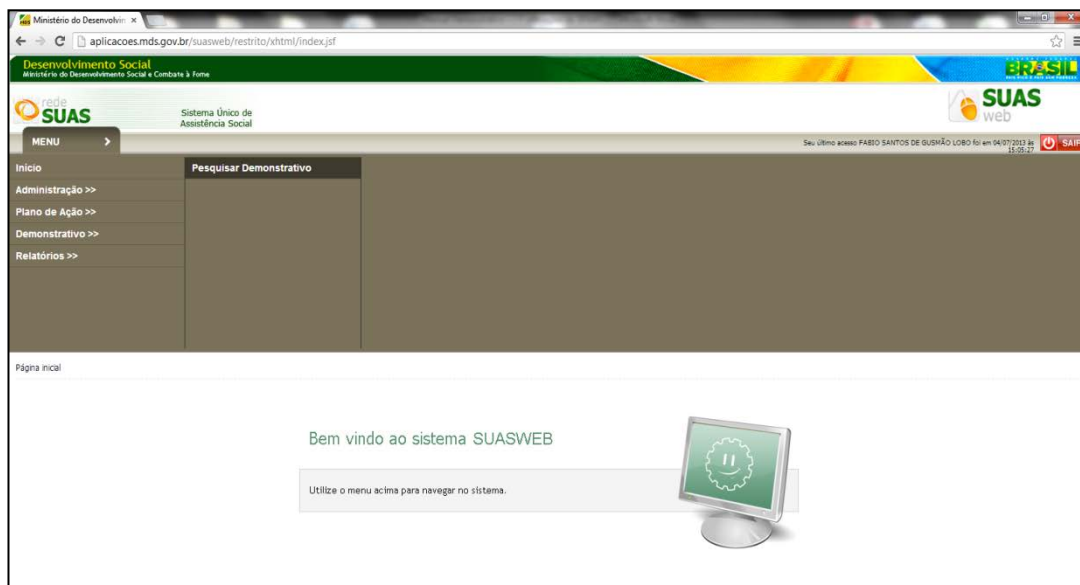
Ministério do Desenvolvim ×

aplicacoes.mds.gov.br/suasweb/restrito/xhtml/index.jsf

Desenvolvimento Social
Ministério do Desenvolvimento Social e Combate à Fome

BRASIL

rede SUAS

Sistema Único de Assistência Social

SUAS web

MENU

Seu último acesso FABIO SANTOS DE GUSMÃO LOBO foi em 04/07/2013 às 15:05:27

SAIR

Início

Administração >>

Plano de Ação >>

Demonstrativo >>

Relatórios >>

Pesquisar Demonstrativo

Página inicial

Bem vindo ao sistema SUASWEB

Utilize o menu acima para navegar no sistema.